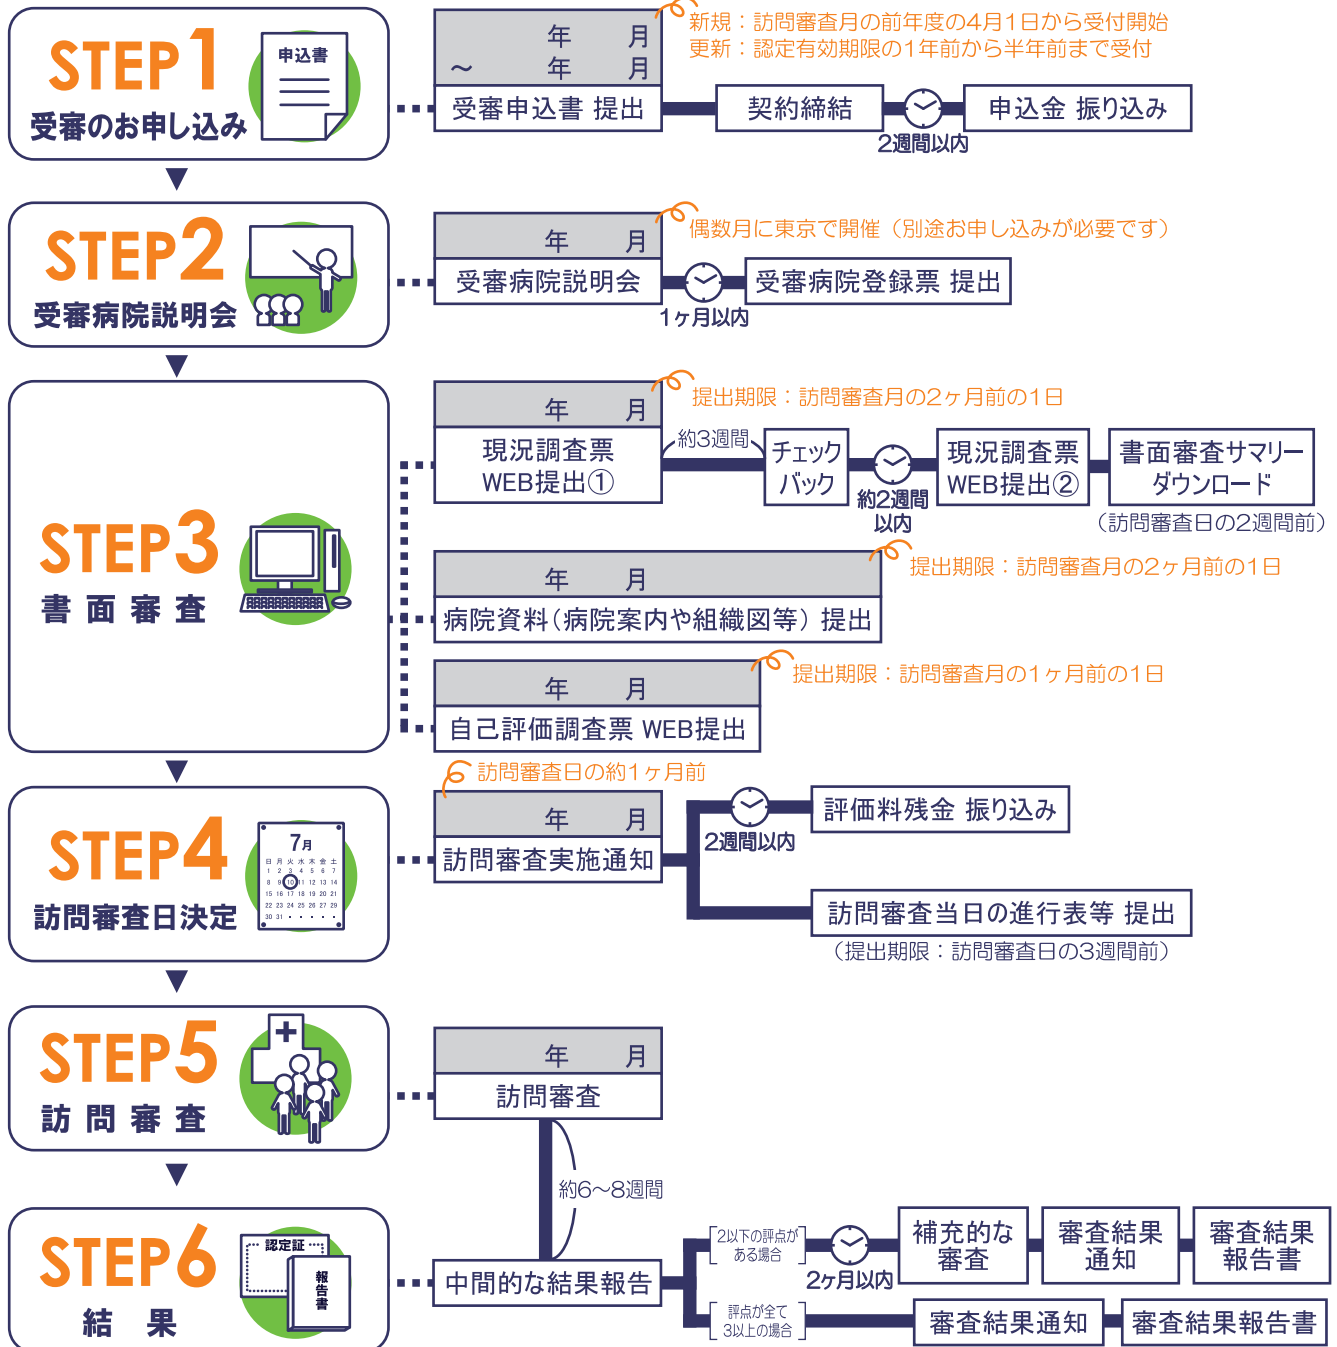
STEP1
受審のお申し込み
申込書

年　月
～　年　月
新規：訪問審査月の前年度の4月1日から受付開始
更新：認定有効期限の1年前から半年前まで受付
受審申込書 提出
契約締結
2週間以内
申込金 振り込み

STEP2
受審病院説明会

年　月
偶数月に東京で開催（別途お申し込みが必要です）
受審病院説明会
1ヶ月以内
受審病院登録票 提出

STEP3
書面審査

年　月
提出期限：訪問審査月の2ヶ月前の1日
現況調査票 WEB提出①
約3週間
チェックバック
約2週間以内
現況調査票 WEB提出②
書面審査サマリー ダウンロード
（訪問審査日の2週間前）

年　月
提出期限：訪問審査月の2ヶ月前の1日
病院資料（病院案内や組織図等）提出

年　月
提出期限：訪問審査月の1ヶ月前の1日
自己評価調査票 WEB提出

STEP4
訪問審査日決定
7月
日 月 火 水 木 金 土
1 2 3 4 5 6 7
8 9 10 11 12 13 14
15 16 17 18 19 20 21
22 23 24 25 26 27 28
30 31

訪問審査日の約1ヶ月前
年　月
訪問審査実施通知
2週間以内
評価料残金 振り込み
訪問審査当日の進行表等 提出
（提出期限：訪問審査日の3週間前）

STEP5
訪問審査

年　月
訪問審査
約6～8週間

STEP6
結果
認定証
報告書

中間的な結果報告
2以下の評点がある場合
2ヶ月以内
補充的な審査
審査結果通知
審査結果報告書
評点が全て3以上の場合
審査結果通知
審査結果報告書